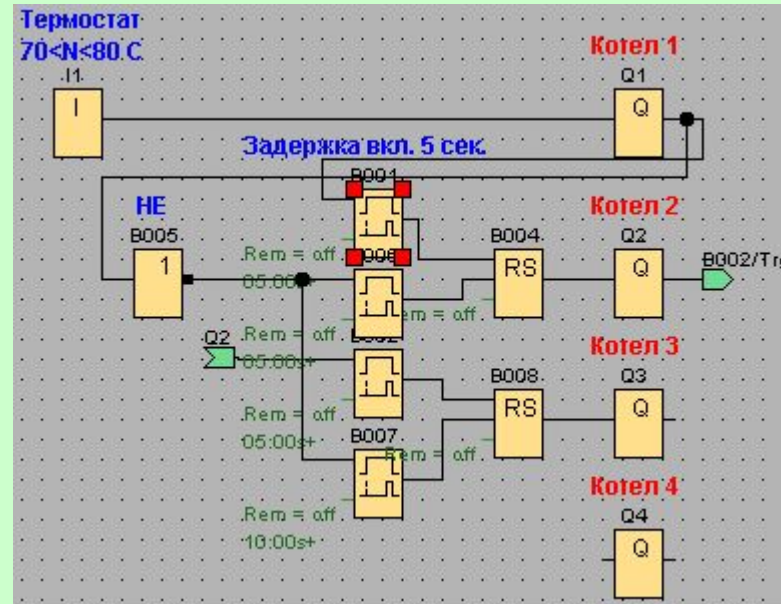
Термостат
70<N<80 C
I1
I
Котел 1
Q1
Q
Задержка вкл. 5 сек.
B001
НЕ
B005
1
Котел 2
B004
RS
Q2
Q
B002/Tr
Rem = off
05:00s+
Rem = off
Q2
Rem = off
05:00s+
Котел 3
B008
RS
Q3
Q
Rem = off
05:00s+
B007
Rem = off
Котел 4
Q4
Rem = off
10:00s+
Q